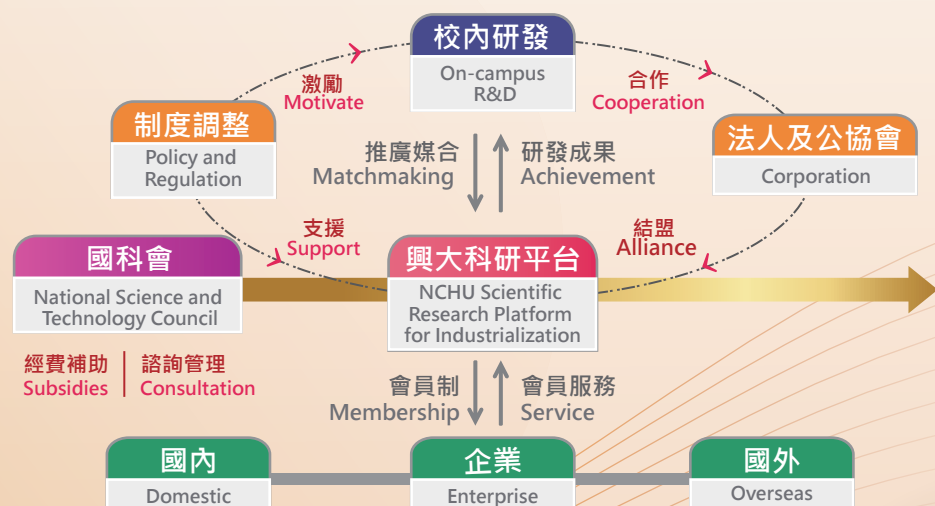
校內研發
On-campus R&D

激勵
Motivate

合作
Cooperation

制度調整
Policy and Regulation

推廣媒合
Matchmaking

研發成果
Achievement

法人及公協會
Corporation

支援
Support

結盟
Alliance

國科會
National Science and Technology Council

興大科研平台
NCHU Scientific Research Platform for Industrialization

經費補助
Subsidies

諮詢管理
Consultation

會員制
Membership

會員服務
Service

國內
Domestic

企業
Enterprise

國外
Overseas